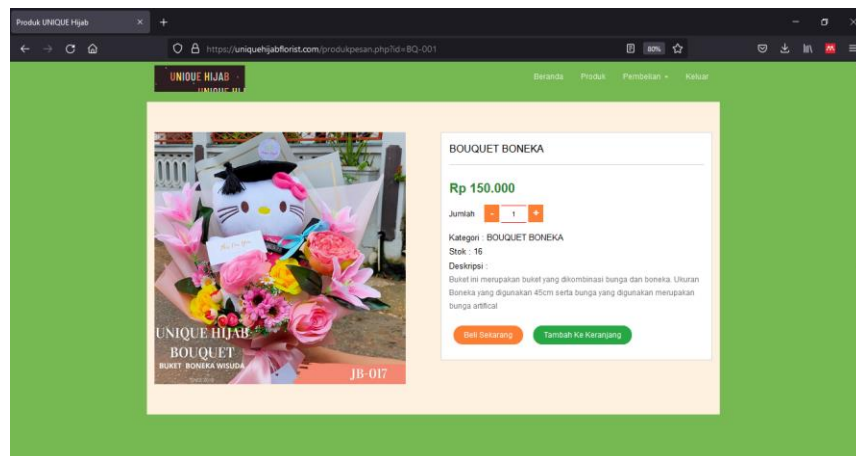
Produk UNIQUE Hijab ×
+
https://uniquehijabflorist.com/produkpesan.php?id=BQ-001
80%

UNIQUE HIJAB
Beranda Produk Pembelian Keluar

UNIQUE HIJAB
BOUQUET
BUKET BONEKA WISUDA
JB-017

BOUQUET BONEKA

Rp 150.000

Jumlah - 1 +

Kategori : BOUQUET BONEKA
Stok : 16
Deskripsi :
Buket ini merupakan buket yang dikombinasi bunga dan boneka. Ukuran Boneka yang digunakan 45cm serta bunga yang digunakan merupakan bunga artifical

Beli Sekarang
Tambah Ke Keranjang